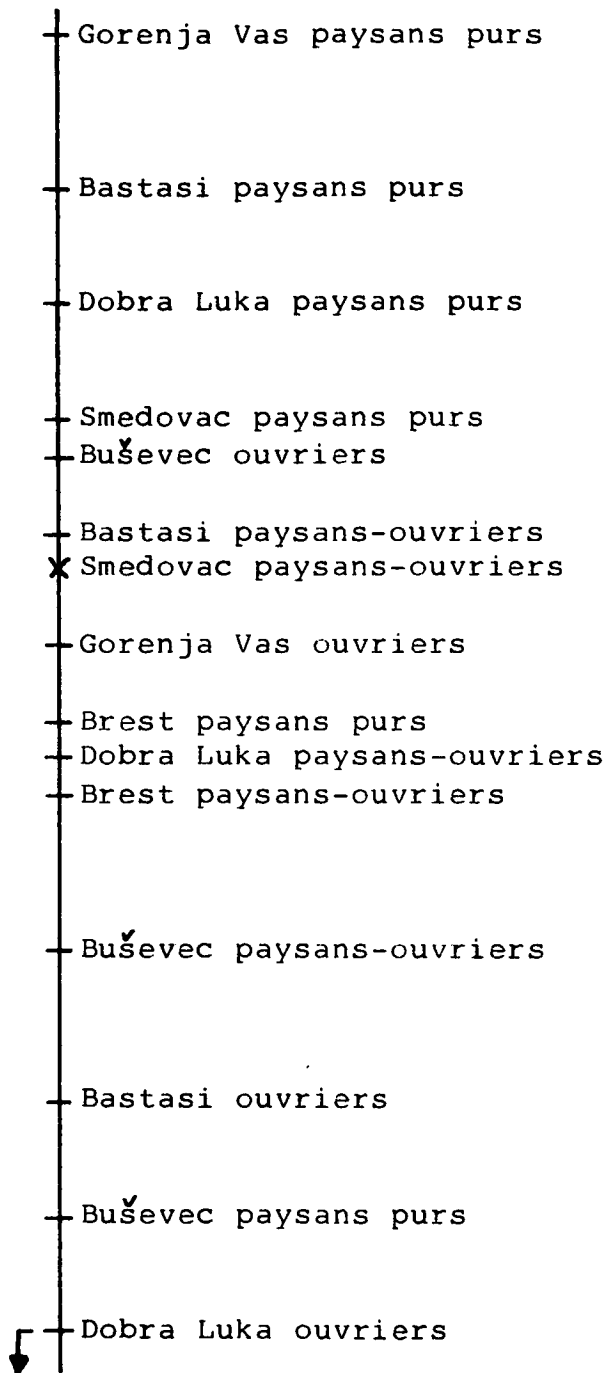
Gorenja Vas paysans purs

Bastasi paysans purs

Dobra Luka paysans purs

Smedovac paysans purs
Buševec ouvriers

Bastasi paysans-ouvriers
Smedovac paysans-ouvriers

Gorenja Vas ouvriers

Brest paysans purs
Dobra Luka paysans-ouvriers
Brest paysans-ouvriers

Buševec paysans-ouvriers

Bastasi ouvriers

Buševec paysans purs

Dobra Luka ouvriers